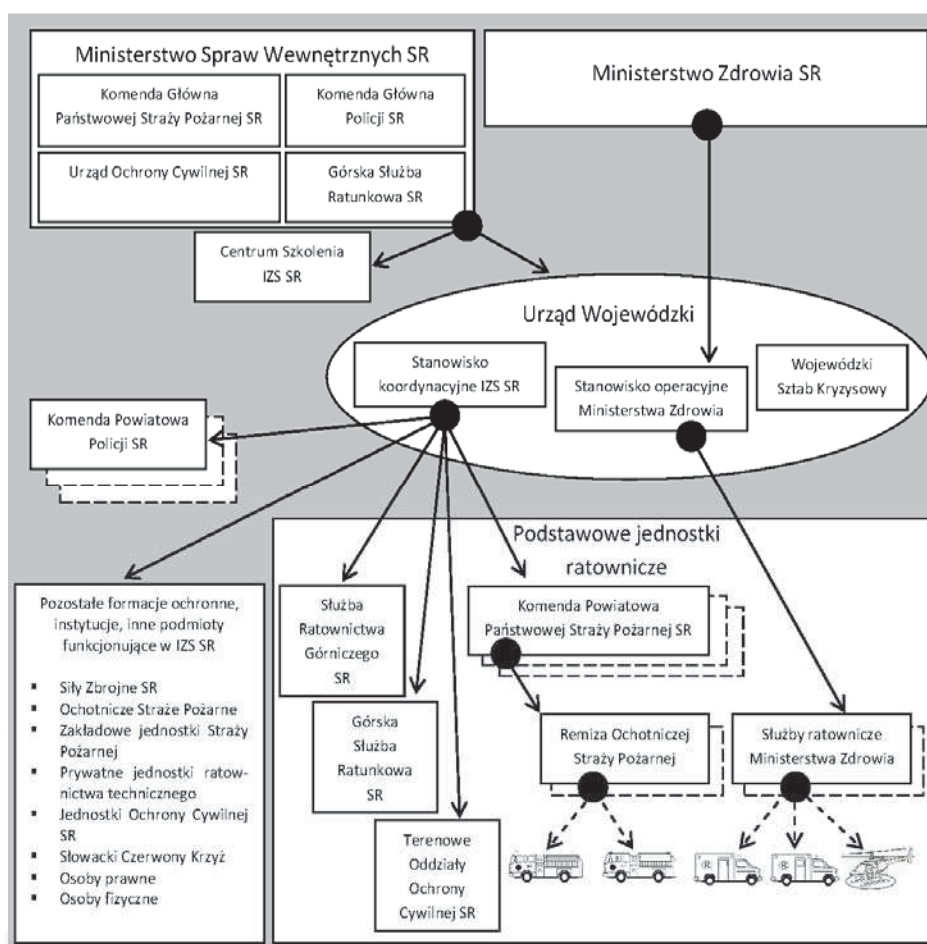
Ministerstwo Spraw Wewnętrznych SR

Komenda Główna Państwowej Straży Pożarnej SR

Komenda Główna Policji SR

Urząd Ochrony Cywilnej SR

Górska Służba Ratunkowa SR

Ministerstwo Zdrowia SR

Centrum Szkolenia IZS SR

Urząd Wojewódzki

Stanowisko koordynacyjne IZS SR

Stanowisko operacyjne Ministerstwa Zdrowia

Wojewódzki Sztab Kryzysowy

Komenda Powiatowa Policji SR

Podstawowe jednostki ratownicze

Pozostałe formacje ochronne, instytucje, inne podmioty funkcjonujące w IZS SR

- Siły Zbrojne SR
- Ochotnicze Straże Pożarne
- Zakładowe jednostki Straży Pożarnej
- Prywatne jednostki ratownictwa technicznego
- Jednostki Ochrony Cywilnej SR
- Słowacki Czerwony Krzyż
- Osoby prawne
- Osoby fizyczne

Służba Ratownictwa Górniczego SR

Komenda Powiatowa Państwowej Straży Pożarnej SR

Górska Służba Ratunkowa SR

Remiza Ochotniczej Straży Pożarnej

Służby ratownicze Ministerstwa Zdrowia

Terenowe Oddziały Ochrony Cywilnej SR